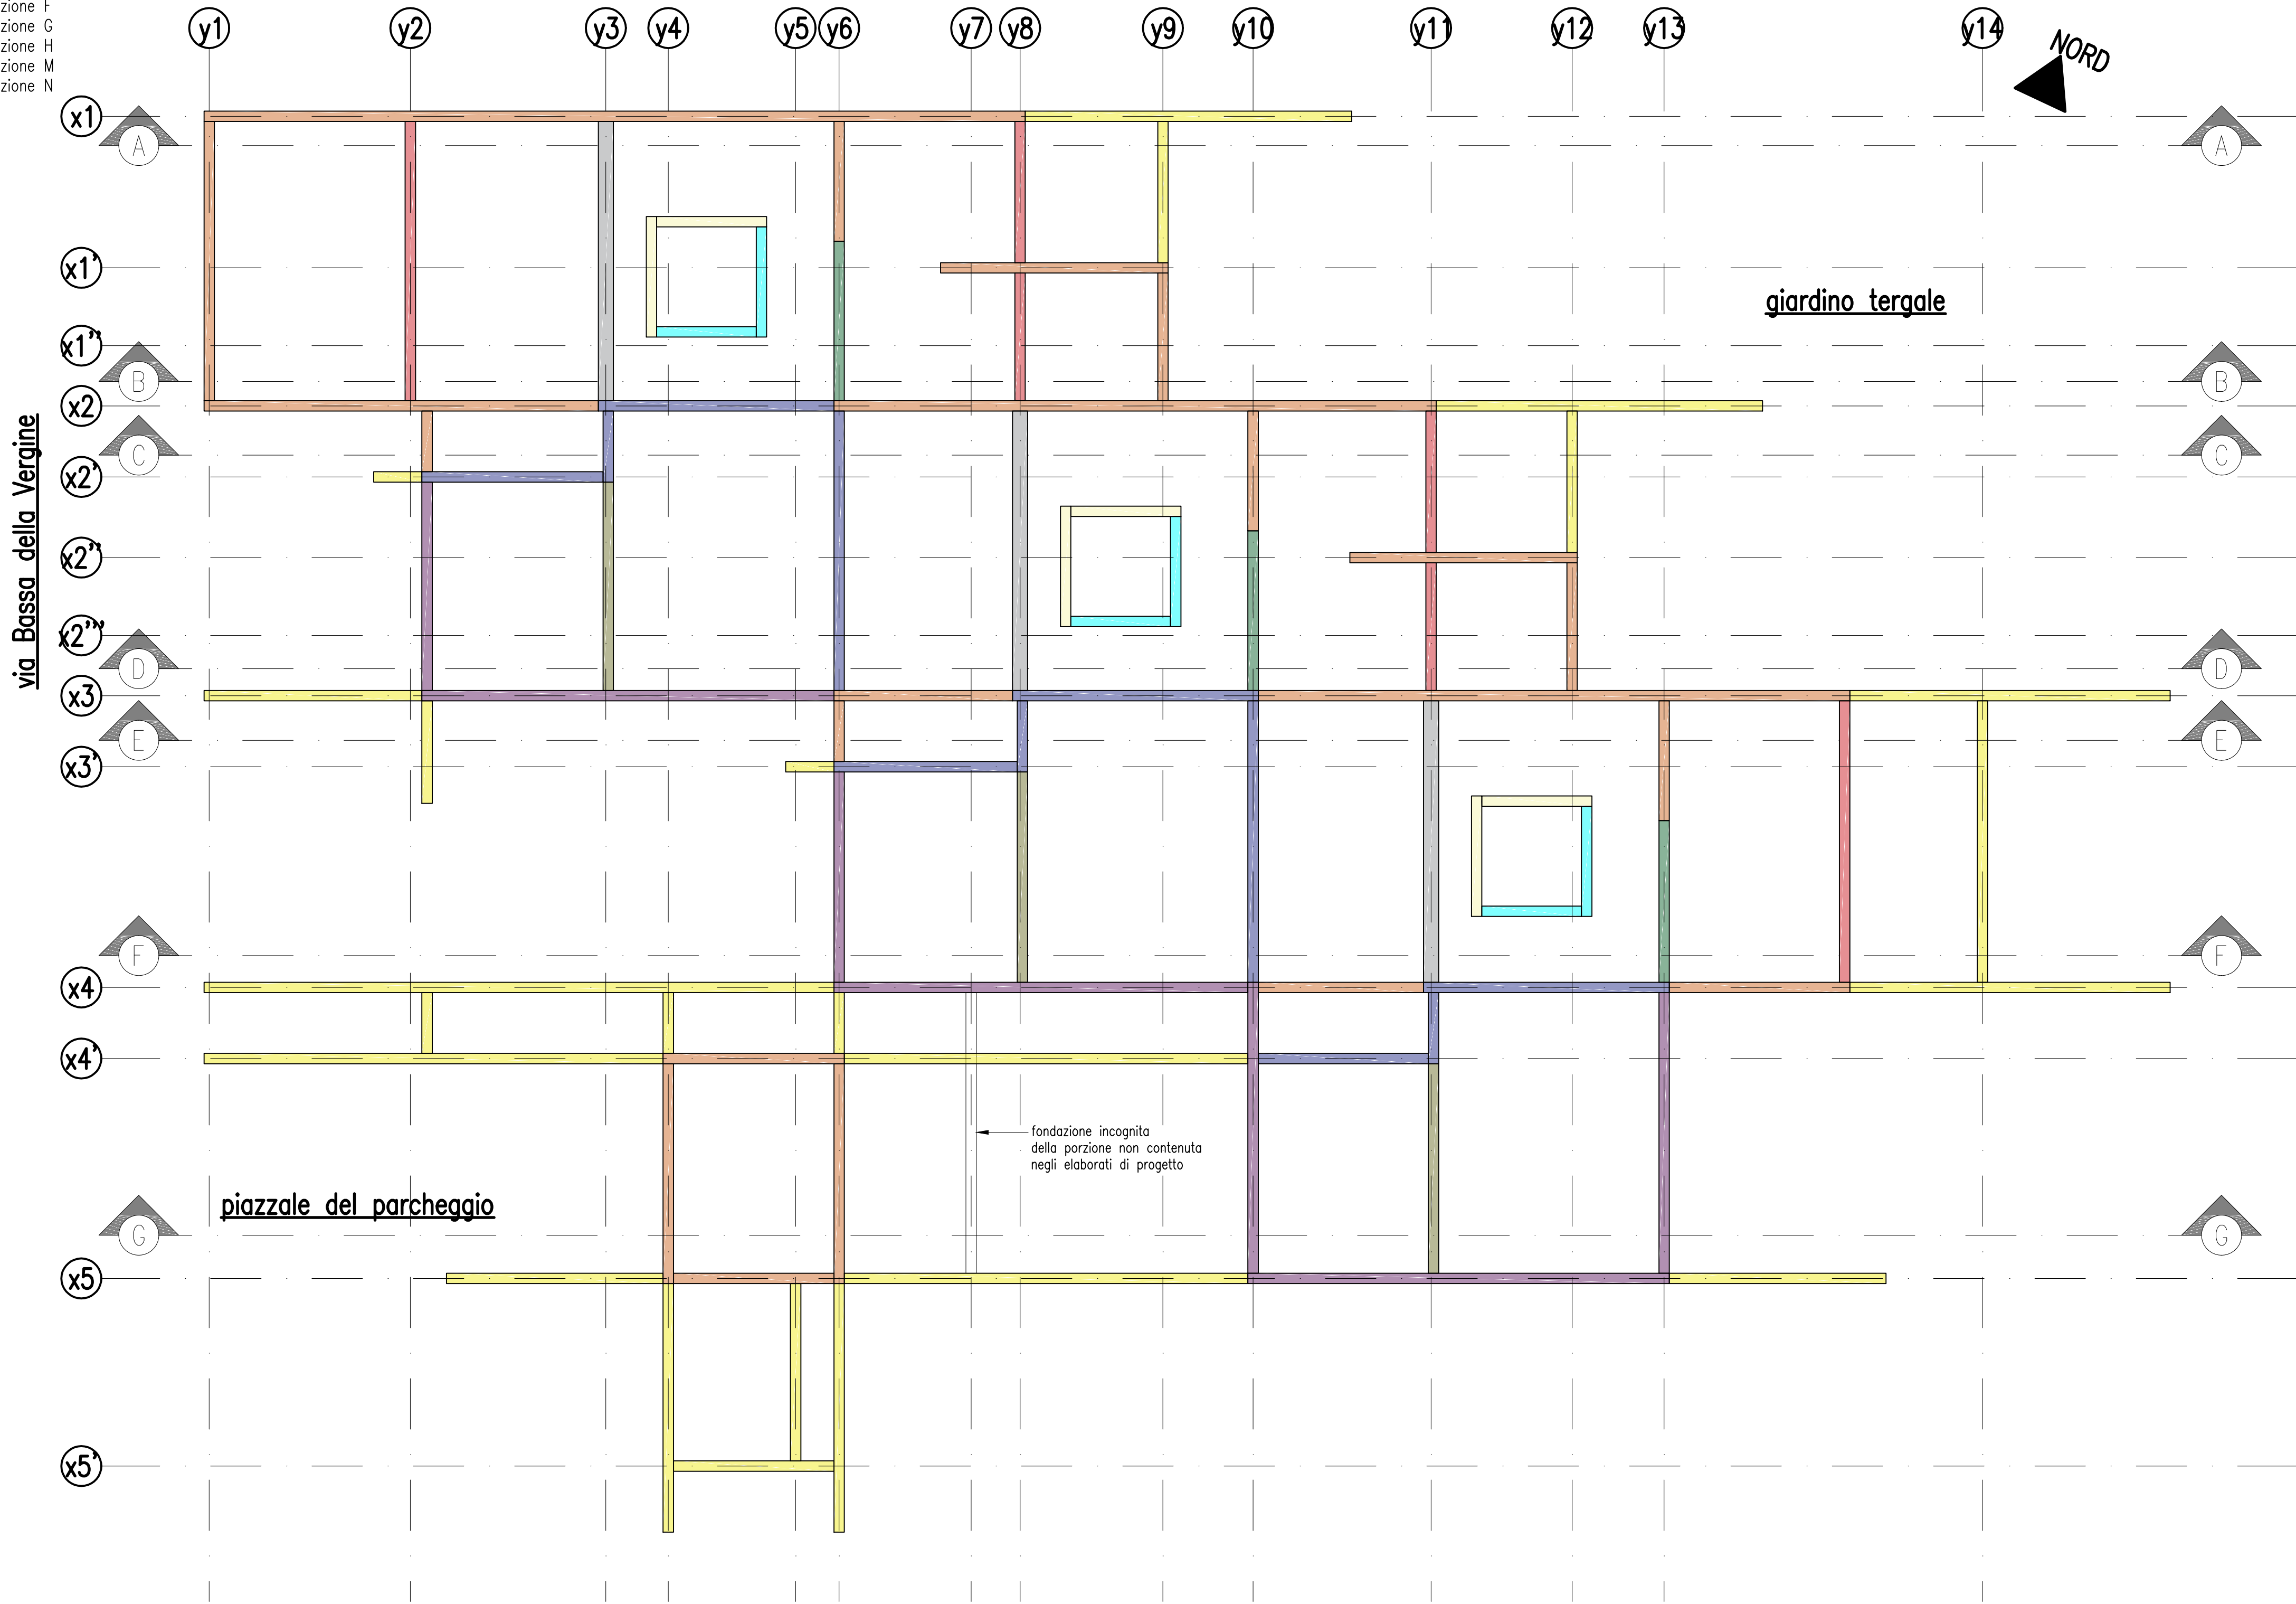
zione F
zione G
zione H
zione M
zione N

y1 y2 y3 y4 y5 y6 y7 y8 y9 y10 y11 y12 y13 y14

NORD

x1
A
A
x1'
giardino tergale
x1''
B
B
x2
C
C
x2'
via Bassa della Vergine
x2''
x2'''
D
D
x3
E
E
x3'
F
F
x4
x4'
fondazione incognita della porzione non contenuta negli elaborati di progetto
piazzale del parcheggio
G
G
x5
x5'